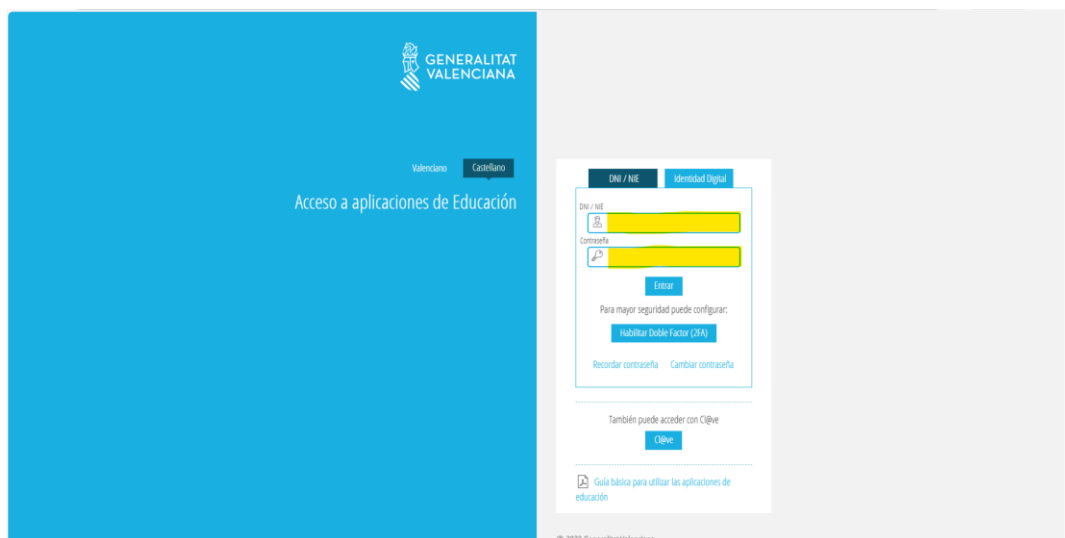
GENERALITAT VALENCIANA

Valenciano Castellano

Acceso a aplicaciones de Educación

DNI / NIE Identidad Digital

DNI / NIE

Contraseña

Entrar

Para mayor seguridad puede configurar:

Habilitar Doble Factor (2FA)

Recordar contraseña Cambiar contraseña

También puede acceder con Cl@ve

Cl@ve

Guía básica para utilizar las aplicaciones de educación

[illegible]